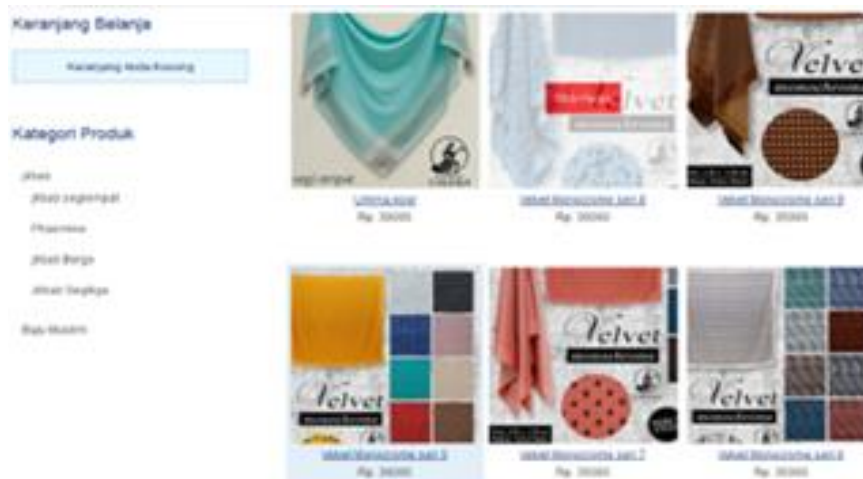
Karanjang Belanja

Karanjang Anda Kosong

Kategori Produk

Jilbab

Jilbab segiempat

Pashmina

Jilbab Bergo

Jilbab Segitiga

Baju Muslim

segi empat

Lumina segi
Rp. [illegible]

Velvet

Velvet Monochrome part 8
Rp. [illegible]

Velvet

Velvet Monochrome part 9
Rp. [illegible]

Velvet

Velvet Monochrome part 5
Rp. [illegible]

Velvet

Velvet Monochrome part 7
Rp. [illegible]

Velvet Monochrome part 6
Rp. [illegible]